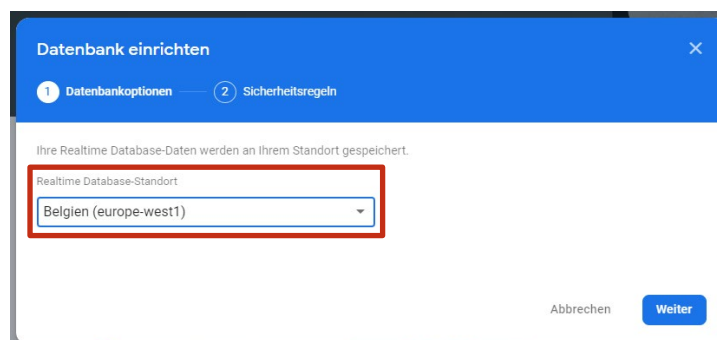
Datenbank einrichten

1 Datenbankoptionen 2 Sicherheitsregeln

Ihre Realtime Database-Daten werden an Ihrem Standort gespeichert.

Realtime Database-Standort

Belgien (europe-west1)

Abbrechen

Weiter